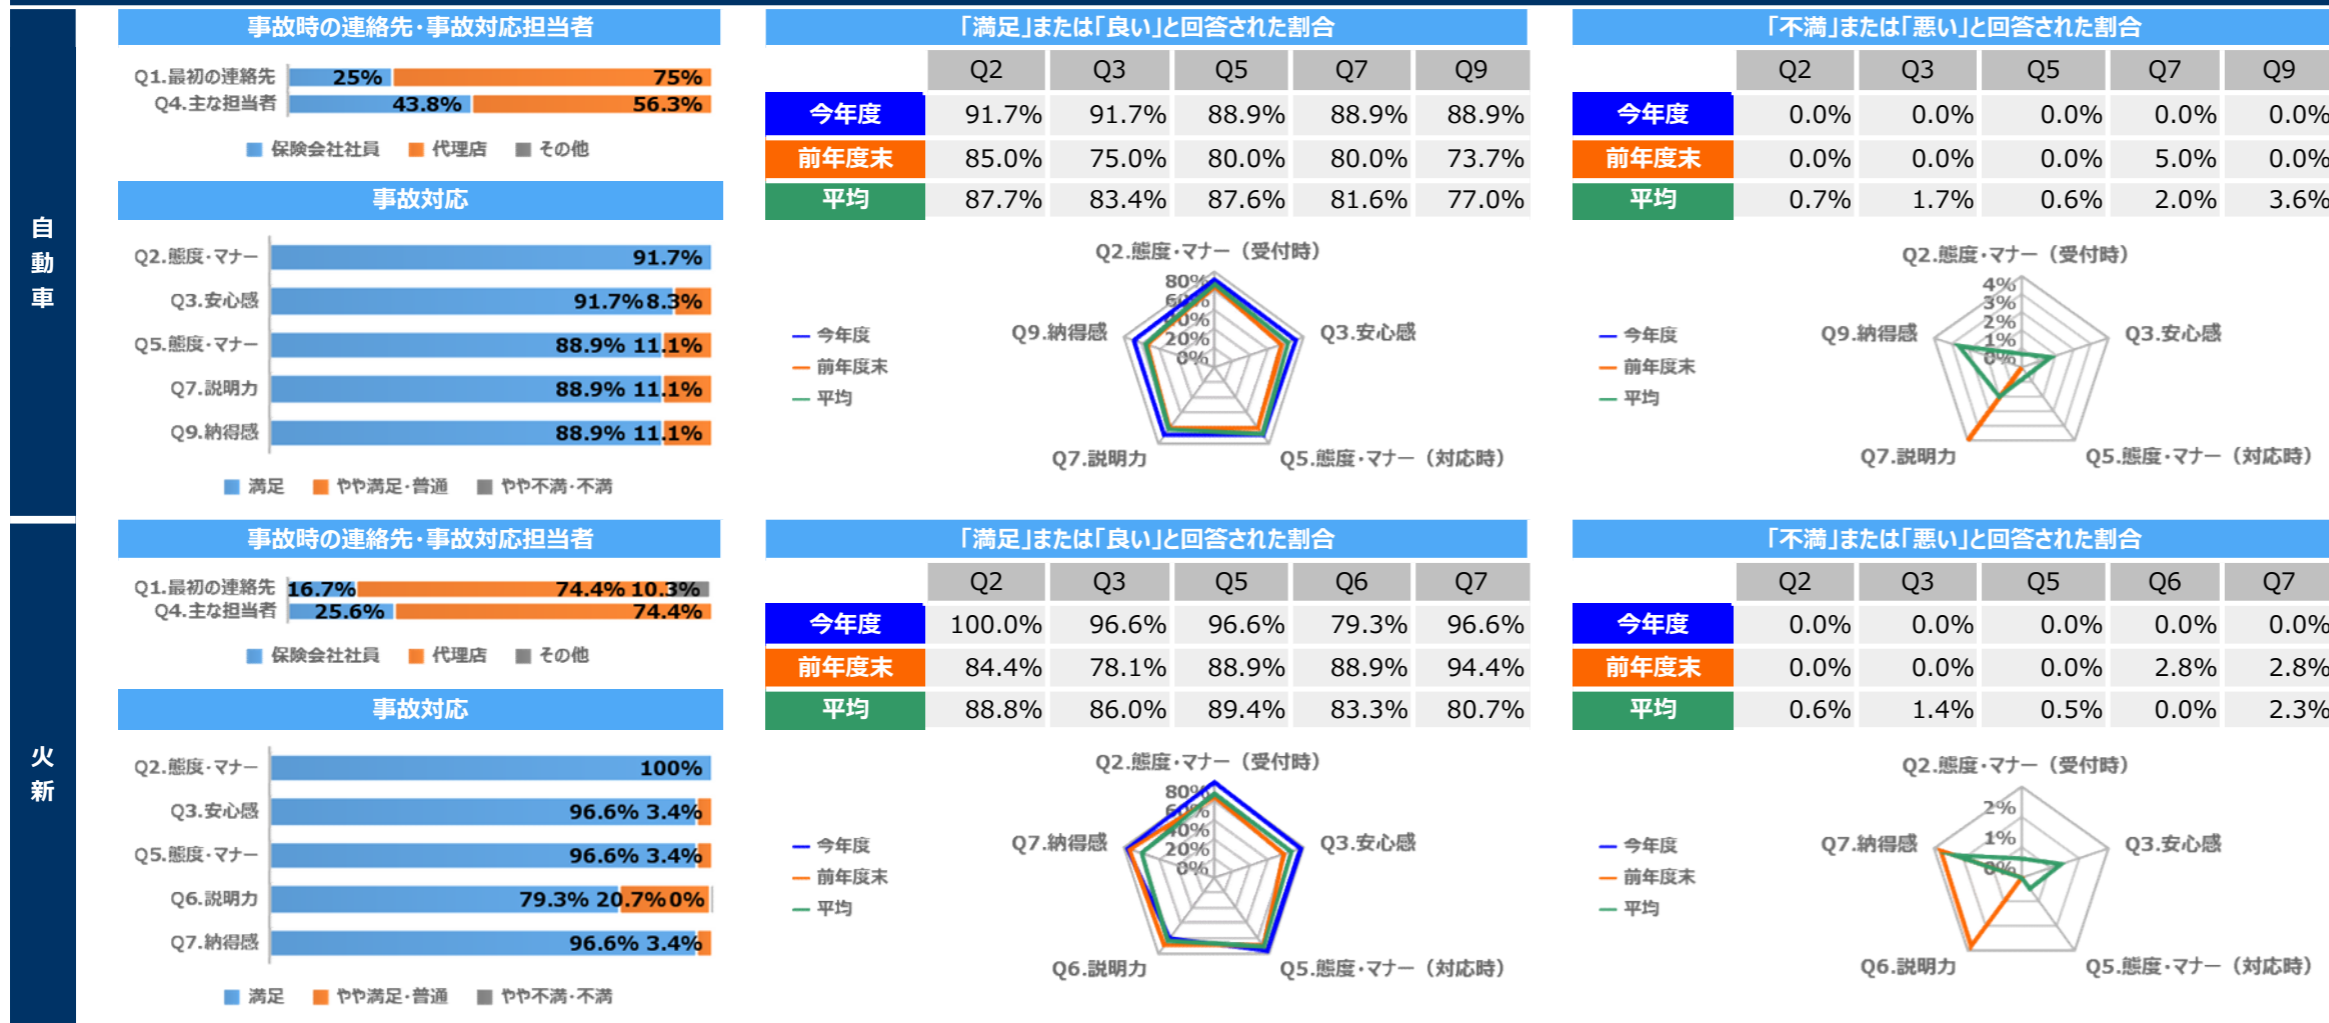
自動車

事故時の連絡先・事故対応担当者

Q1.最初の連絡先 25% 75%
Q4.主な担当者 43.8% 56.3%

保険会社社員 代理店 その他

事故対応

Q2.態度・マナー 91.7%
Q3.安心感 91.7% 8.3%
Q5.態度・マナー 88.9% 11.1%
Q7.説明力 88.9% 11.1%
Q9.納得感 88.9% 11.1%

満足 やや満足・普通 やや不満・不満

「満足」または「良い」と回答された割合

| | Q2 | Q3 | Q5 | Q7 | Q9 |
|---|---|---|---|---|---|
| 今年度 | 91.7% | 91.7% | 88.9% | 88.9% | 88.9% |
| 前年度末 | 85.0% | 75.0% | 80.0% | 80.0% | 73.7% |
| 平均 | 87.7% | 83.4% | 87.6% | 81.6% | 77.0% |

Q2.態度・マナー（受付時）
80%
60%
40%
20%
0%
Q3.安心感
Q5.態度・マナー（対応時）
Q7.説明力
Q9.納得感
今年度
前年度末
平均

「不満」または「悪い」と回答された割合

| | Q2 | Q3 | Q5 | Q7 | Q9 |
|---|---|---|---|---|---|
| 今年度 | 0.0% | 0.0% | 0.0% | 0.0% | 0.0% |
| 前年度末 | 0.0% | 0.0% | 0.0% | 5.0% | 0.0% |
| 平均 | 0.7% | 1.7% | 0.6% | 2.0% | 3.6% |

Q2.態度・マナー（受付時）
4%
3%
2%
1%
0%
Q3.安心感
Q5.態度・マナー（対応時）
Q7.説明力
Q9.納得感
今年度
前年度末
平均

火新

事故時の連絡先・事故対応担当者

Q1.最初の連絡先 16.7% 74.4% 10.3%
Q4.主な担当者 25.6% 74.4%

保険会社社員 代理店 その他

事故対応

Q2.態度・マナー 100%
Q3.安心感 96.6% 3.4%
Q5.態度・マナー 96.6% 3.4%
Q6.説明力 79.3% 20.7% 0%
Q7.納得感 96.6% 3.4%

満足 やや満足・普通 やや不満・不満

「満足」または「良い」と回答された割合

| | Q2 | Q3 | Q5 | Q6 | Q7 |
|---|---|---|---|---|---|
| 今年度 | 100.0% | 96.6% | 96.6% | 79.3% | 96.6% |
| 前年度末 | 84.4% | 78.1% | 88.9% | 88.9% | 94.4% |
| 平均 | 88.8% | 86.0% | 89.4% | 83.3% | 80.7% |

Q2.態度・マナー（受付時）
80%
60%
40%
20%
0%
Q3.安心感
Q5.態度・マナー（対応時）
Q6.説明力
Q7.納得感
今年度
前年度末
平均

「不満」または「悪い」と回答された割合

| | Q2 | Q3 | Q5 | Q6 | Q7 |
|---|---|---|---|---|---|
| 今年度 | 0.0% | 0.0% | 0.0% | 0.0% | 0.0% |
| 前年度末 | 0.0% | 0.0% | 0.0% | 2.8% | 2.8% |
| 平均 | 0.6% | 1.4% | 0.5% | 0.0% | 2.3% |

Q2.態度・マナー（受付時）
2%
1%
0%
Q3.安心感
Q5.態度・マナー（対応時）
Q6.説明力
Q7.納得感
今年度
前年度末
平均